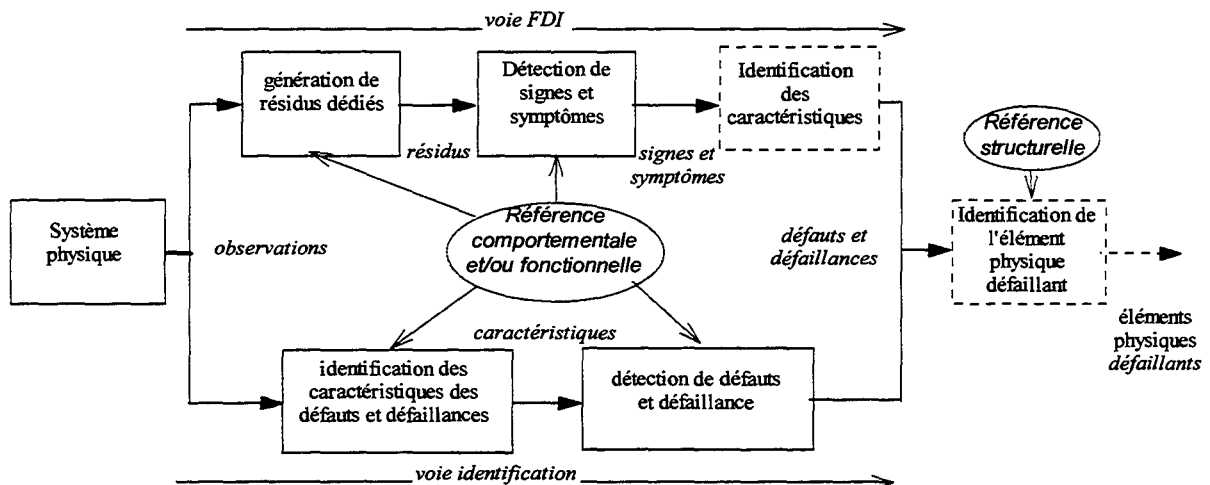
voie FDI

génération de résidus dédiés

Détection de signes et symptômes

Identification des caractéristiques

Référence structurelle

résidus

signes et symptômes

Système physique

observations

Référence comportementale et/ou fonctionnelle

défauts et défaillances

Identification de l'élément physique défaillant

caractéristiques

éléments physiques défaillants

identification des caractéristiques des défauts et défaillances

détection de défauts et défaillance

voie identification